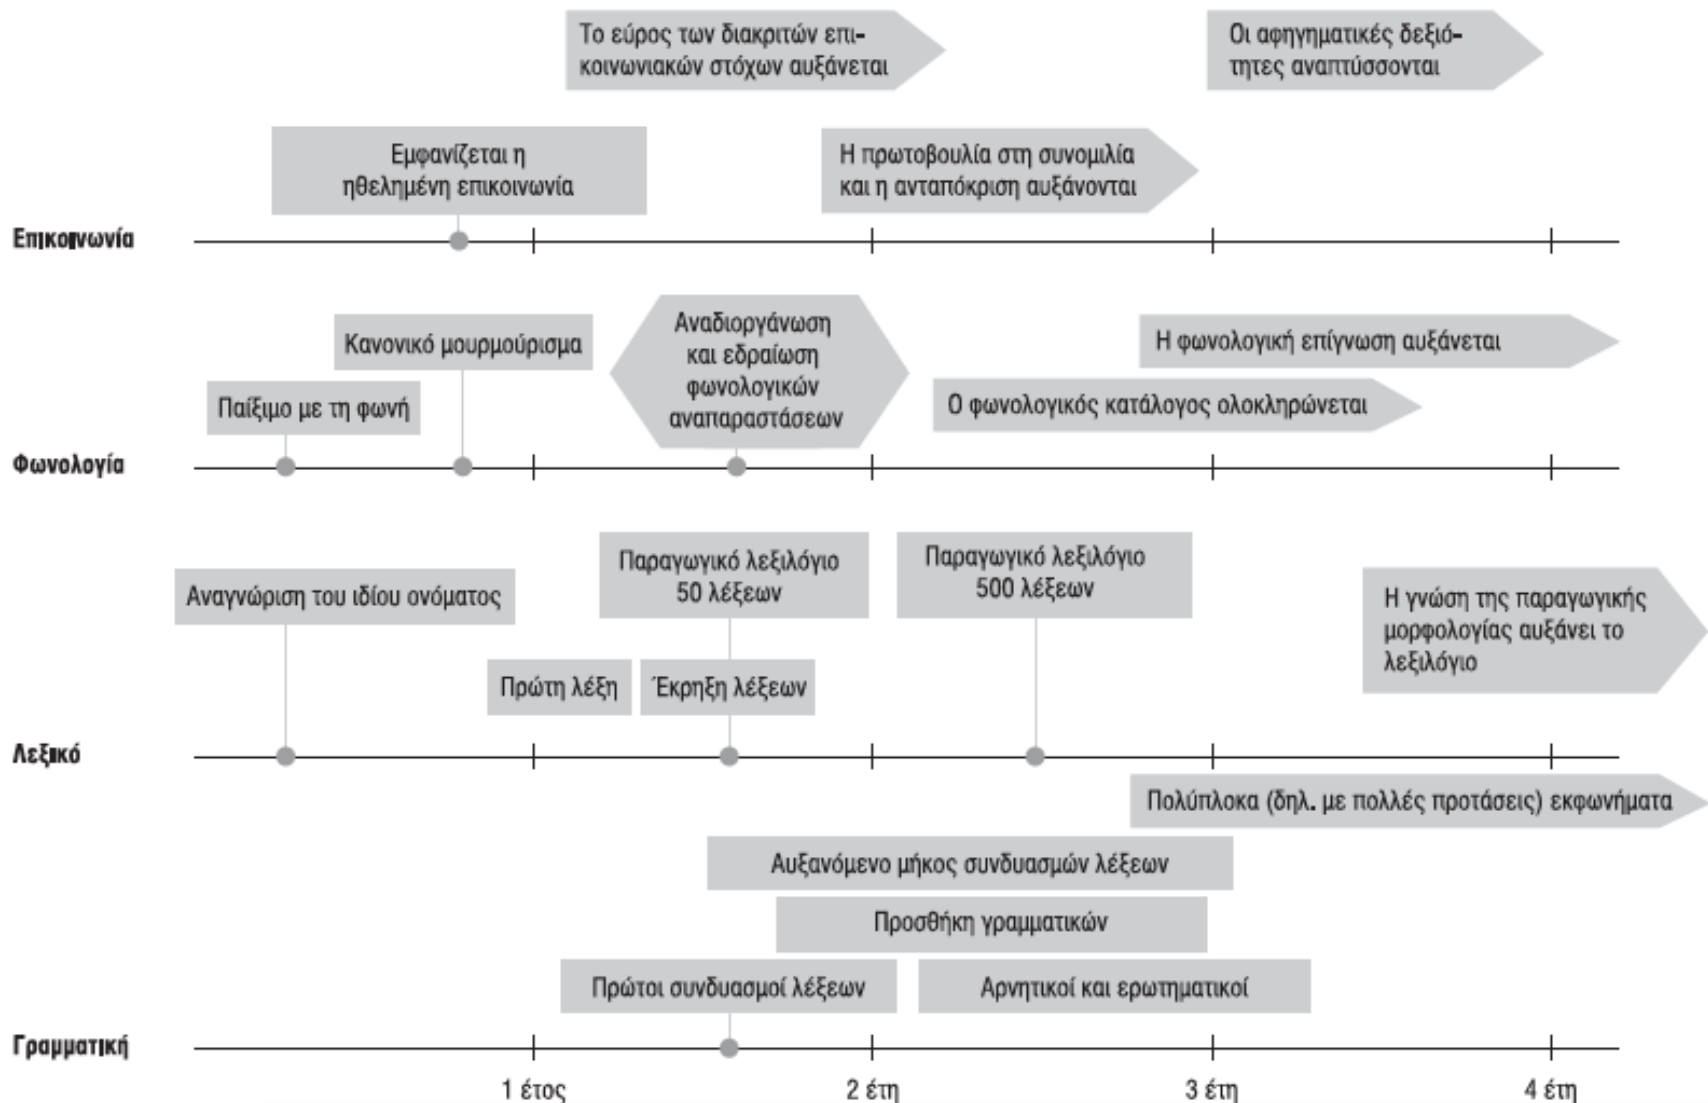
Το εύρος των διακριτών επικοινωνιακών στόχων αυξάνεται

Οι αφηγηματικές δεξιότητες αναπτύσσονται

Εμφανίζεται η ηθελημένη επικοινωνία

Η πρωτοβουλία στη συνομιλία και η ανταπόκριση αυξάνονται

Επικοινωνία

Κανονικό μουρμούρισμα

Αναδιοργάνωση και εδραίωση φωνολογικών αναπαραστάσεων

Η φωνολογική επίγνωση αυξάνεται

Παίξιμο με τη φωνή

Ο φωνολογικός κατάλογος ολοκληρώνεται

Φωνολογία

Παραγωγικό λεξιλόγιο 50 λέξεων

Παραγωγικό λεξιλόγιο 500 λέξεων

Αναγνώριση του ιδίου ονόματος

Η γνώση της παραγωγικής μορφολογίας αυξάνει το λεξιλόγιο

Πρώτη λέξη

Έκρηξη λέξεων

Λεξικό

Πολύπλοκα (δηλ. με πολλές προτάσεις) εκφωνήματα

Αυξανόμενο μήκος συνδυασμών λέξεων

Προσθήκη γραμματικών

Πρώτοι συνδυασμοί λέξεων

Αρνητικοί και ερωτηματικοί

Γραμματική

1 έτος

2 έτη

3 έτη

4 έτη